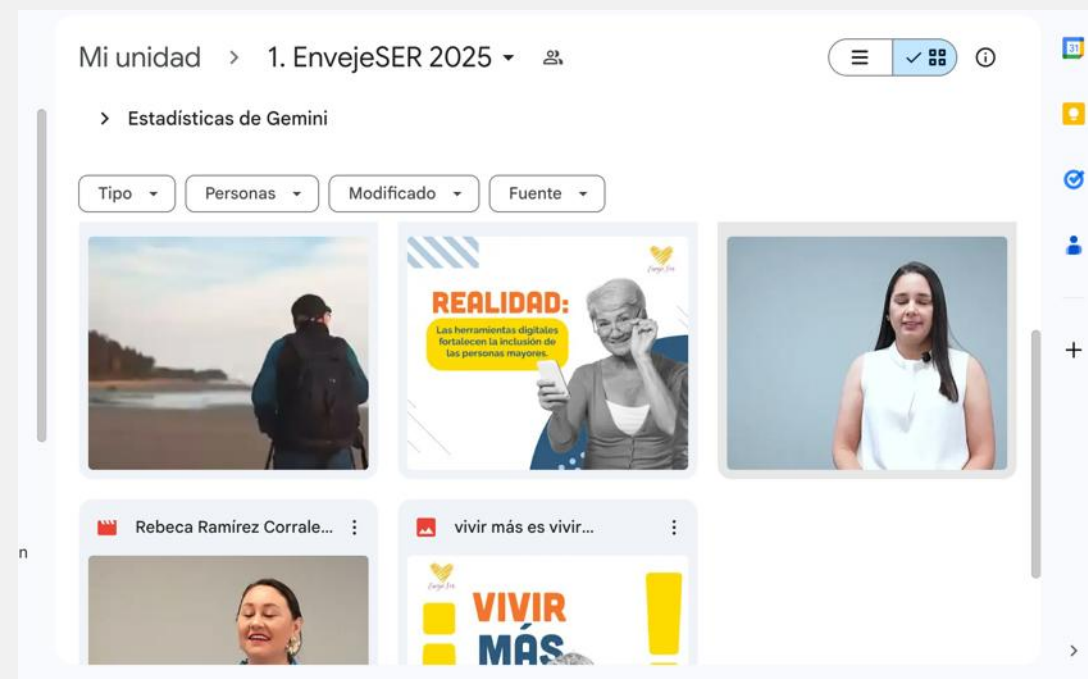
Mi unidad > 1. EnvejeSER 2025

> Estadísticas de Gemini

Tipo
Personas
Modificado
Fuente

REALIDAD:
Las herramientas digitales fortalecen la inclusión de las personas mayores.

Rebeca Ramírez Corrale...

vivir más es vivir...

VIVIR
MÁS

n

31